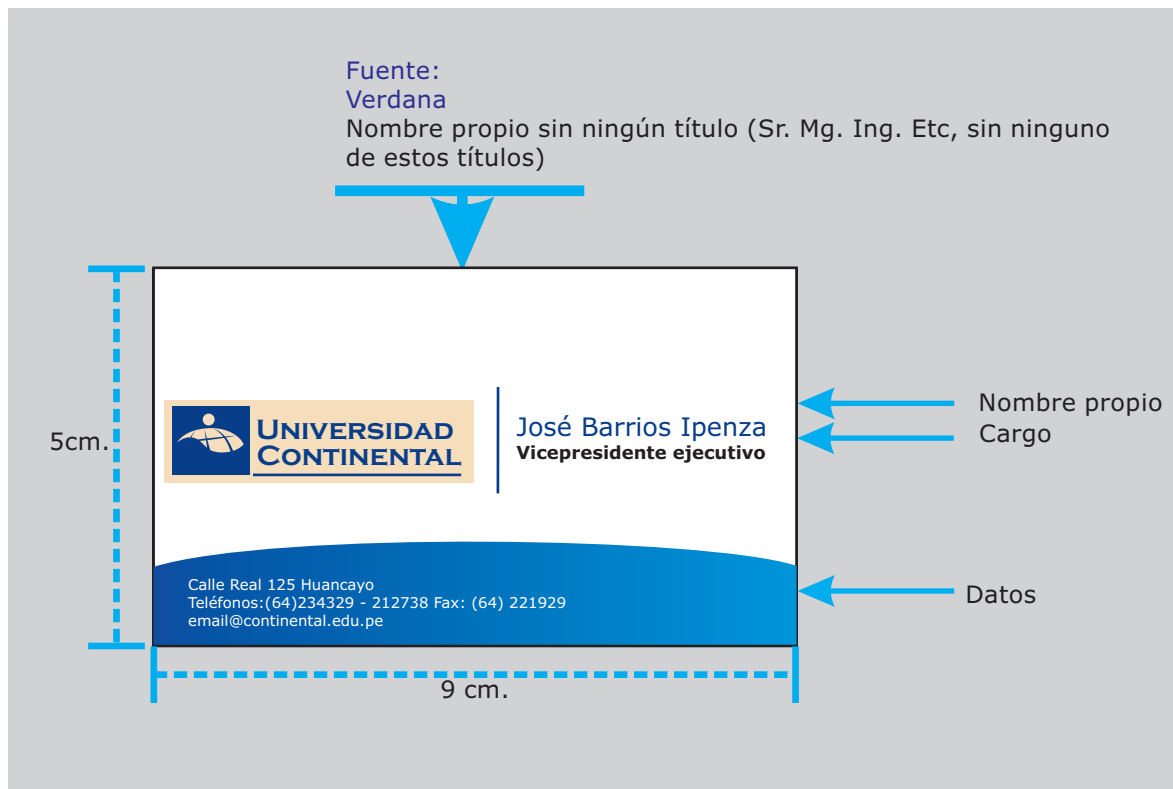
Fuente:
Verdana
Nombre propio sin ningún título (Sr. Mg. Ing. Etc, sin ninguno de estos títulos)

5cm.

UNIVERSIDAD CONTINENTAL

José Barrios Ipenza
Vicepresidente ejecutivo

Nombre propio
Cargo

Calle Real 125 Huancayo
Teléfonos:(64)234329 - 212738 Fax: (64) 221929
email@continental.edu.pe

Datos

9 cm.